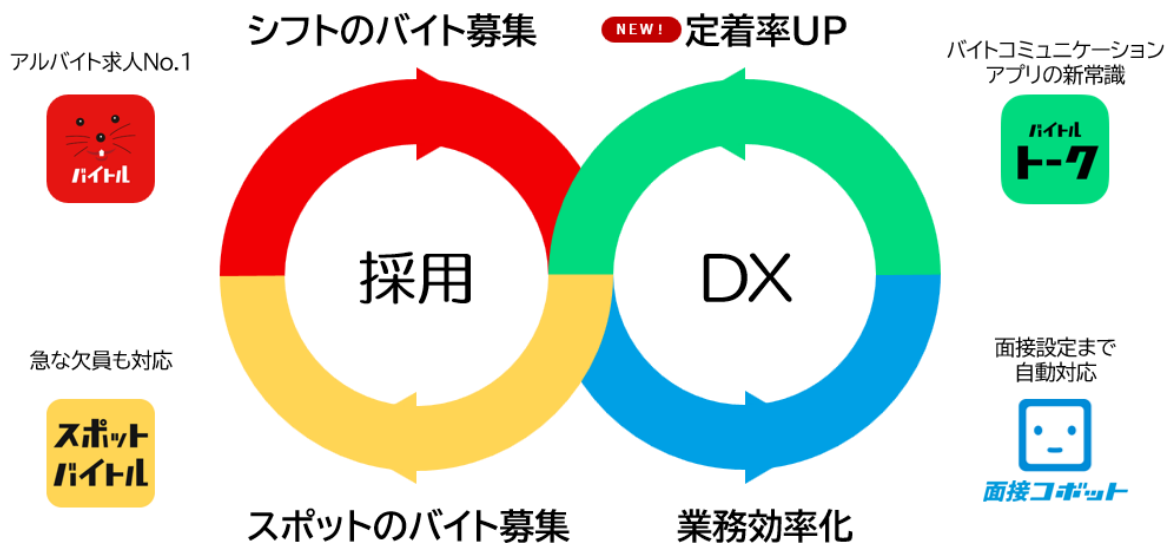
シフトのバイト募集

NEW! 定着率UP

アルバイト求人No.1

バイトル

バイトコミュニケーションアプリの新常識

バイトル トーク

採用

DX

急な欠員も対応

スポット バイトル

面接設定まで自動対応

面接コボット

スポットのバイト募集

業務効率化